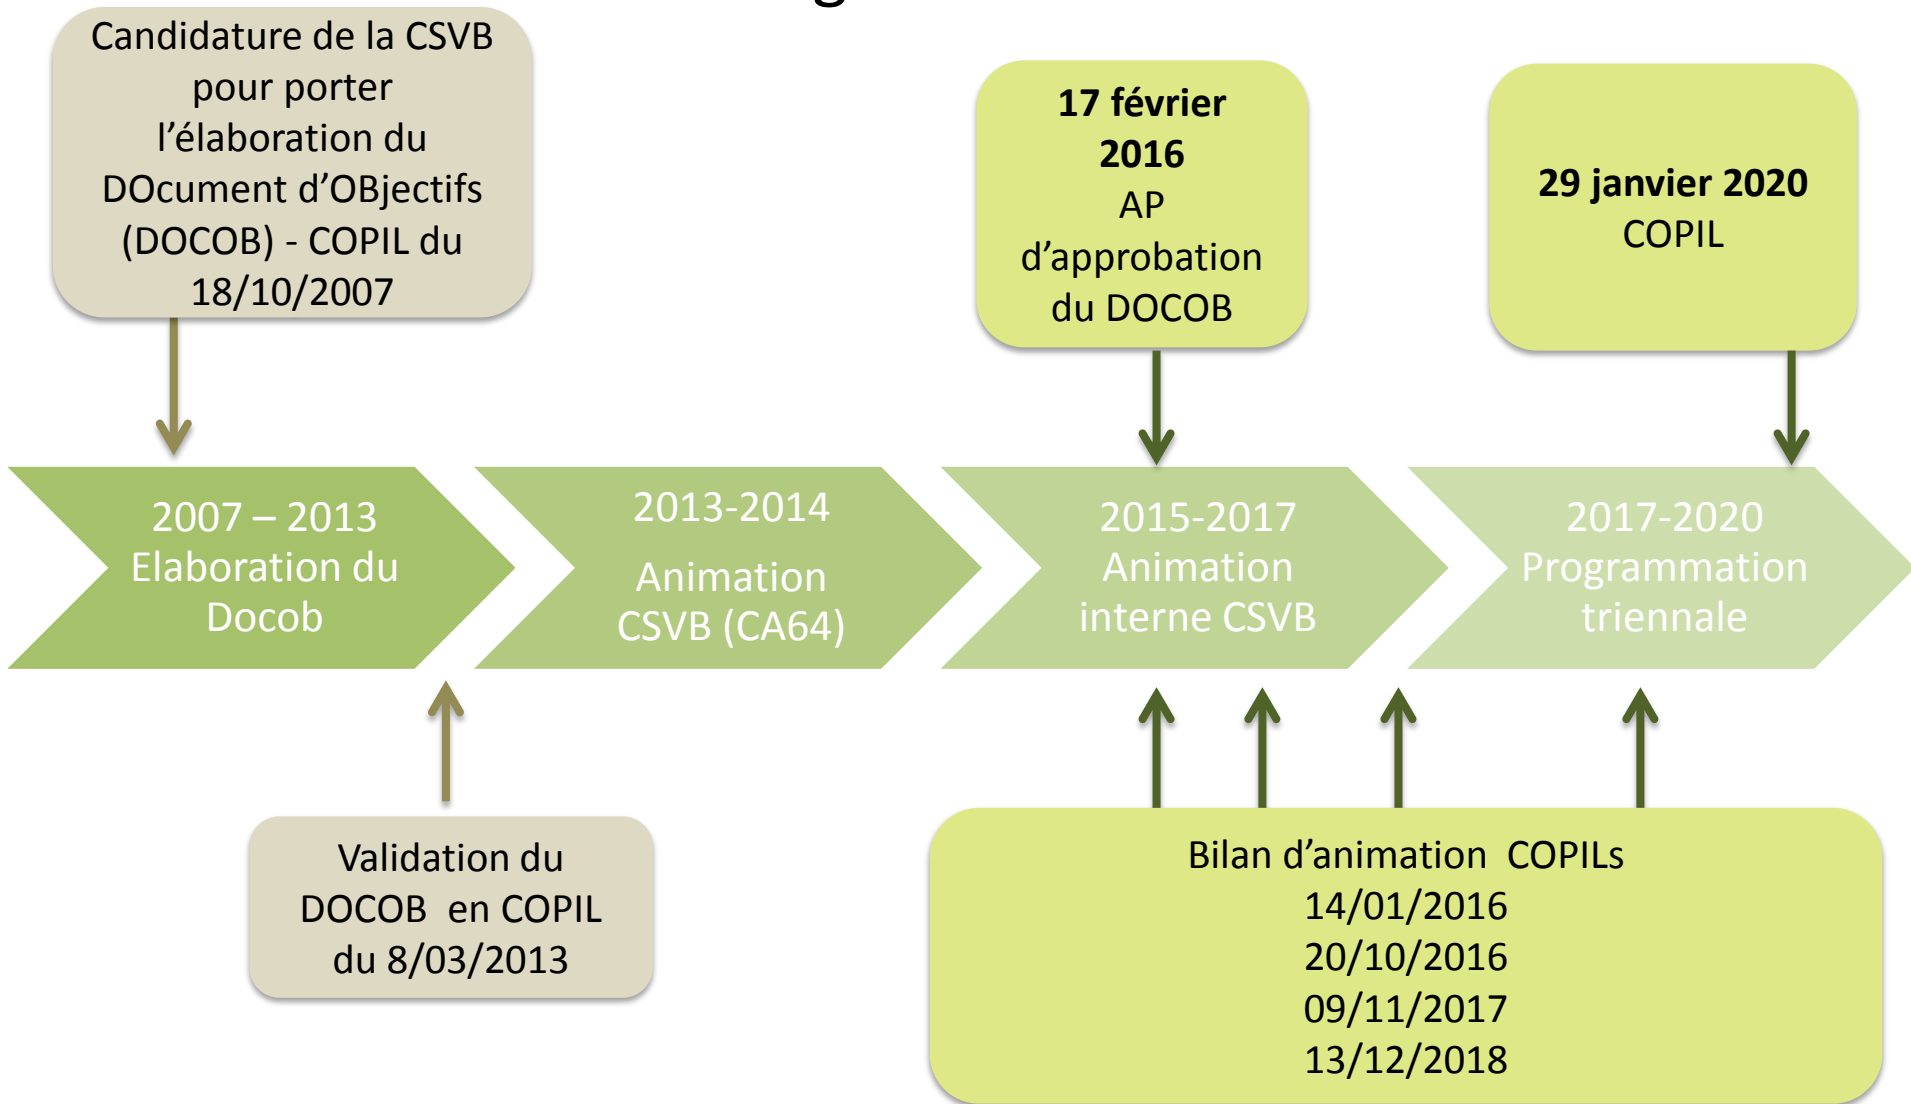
Candidature de la CSVB pour porter l'élaboration du DOcument d'OBjectifs (DOCOB) - COPIL du 18/10/2007

**17 février 2016**
AP d'approbation du DOCOB

**29 janvier 2020**
COPIL

2007 – 2013
Elaboration du Docob

2013-2014
Animation CSVB (CA64)

2015-2017
Animation interne CSVB

2017-2020
Programmation triennale

Validation du DOCOB en COPIL du 8/03/2013

Bilan d'animation COPILs
14/01/2016
20/10/2016
09/11/2017
13/12/2018